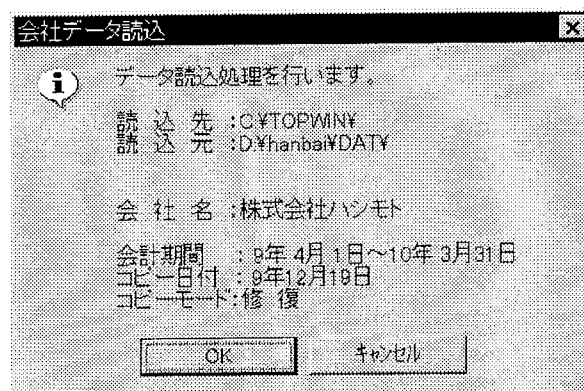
会社データ読込

データ読込処理を行います。

読 込 先 :C:¥TOPWIN¥
読 込 元 :D:¥hanbai¥DAT¥

会 社 名 :株式会社ハシモト

会計期間 : 9年 4月 1日～10年 3月31日
コピー日付 : 9年12月19日
コピーモード:修 復

OK

キャンセル